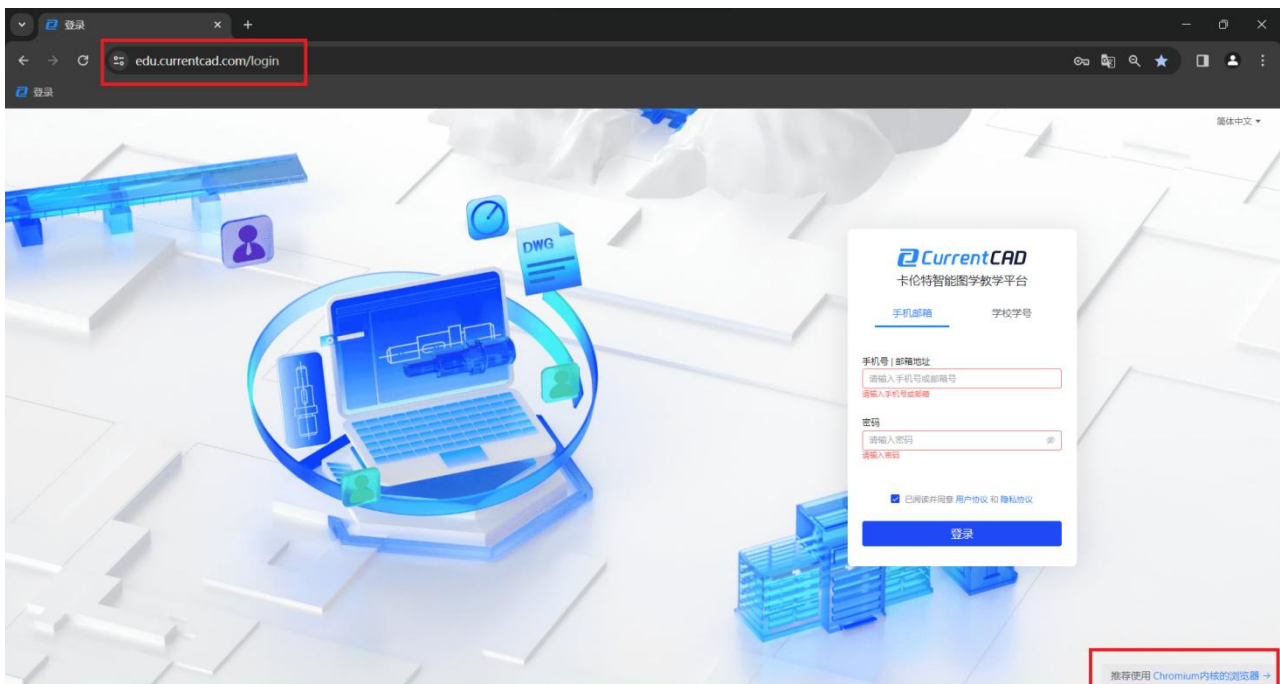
登录

edu.currentcad.com/login

登录

简体中文 ▾

DWG

CurrentCAD
卡伦特智能图学教学平台

手机邮箱　学校学号

手机号 | 邮箱地址
请输入手机号或邮箱号
请输入手机号或邮箱

密码
请输入密码
请输入密码

已阅读并同意 用户协议 和 隐私协议

登录

推荐使用 Chromium内核的浏览器 →